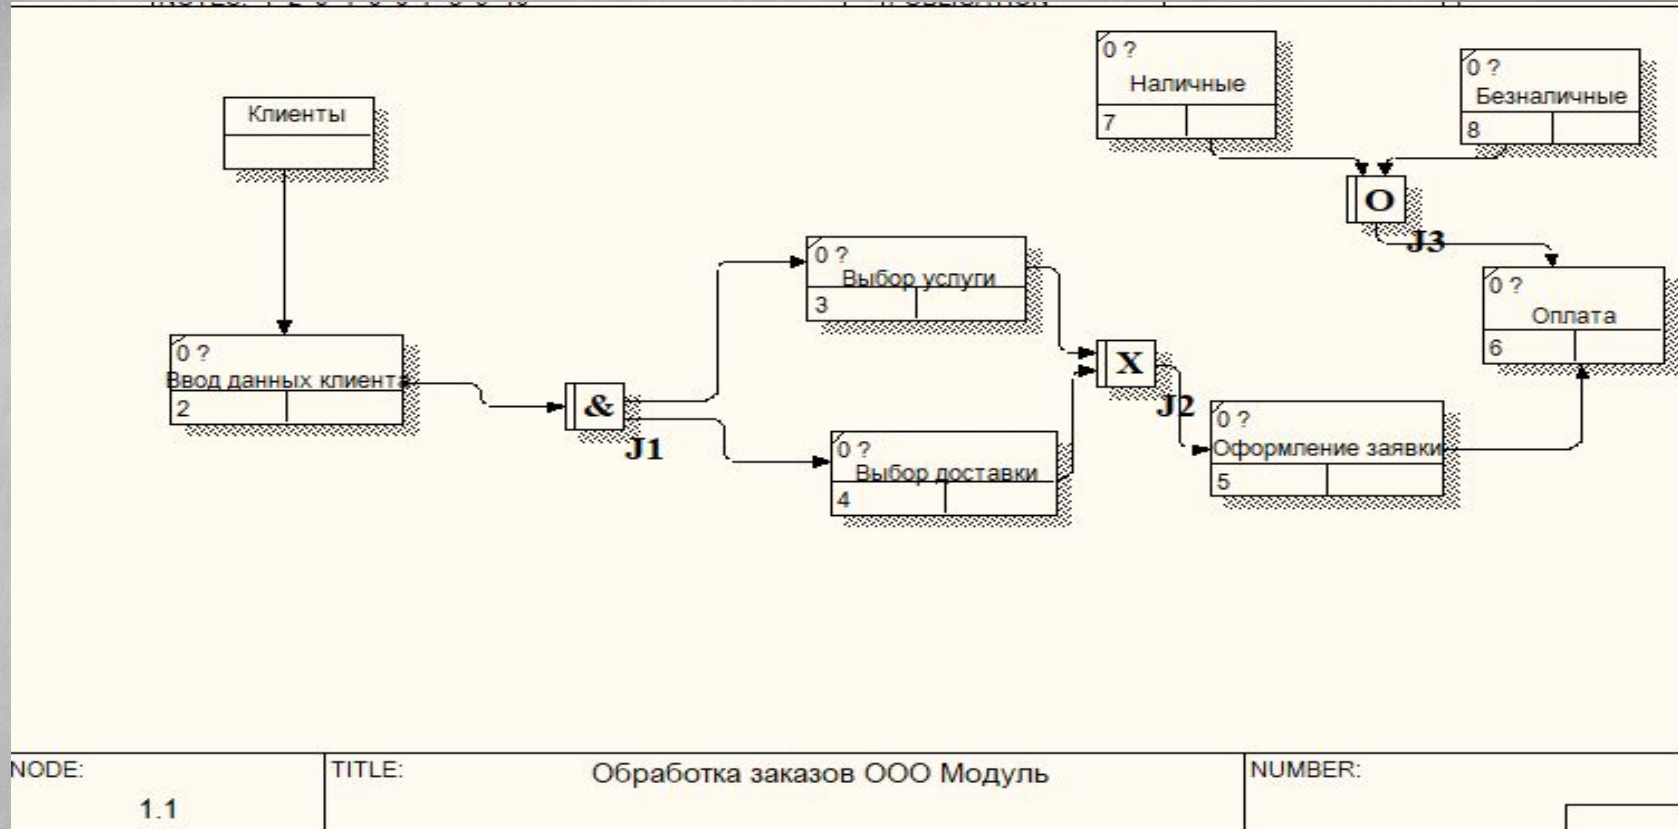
0 ?
Наличные
7

0 ?
Безналичные
8

Клиенты

O
J3

0 ?
Выбор услуги
3

0 ?
Оплата
6

0 ?
Ввод данных клиента
2

&
J1

X
J2

0 ?
Оформление заявки
5

0 ?
Выбор доставки
4

NODE:
1.1

TITLE:
Обработка заказов ООО Модуль

NUMBER: